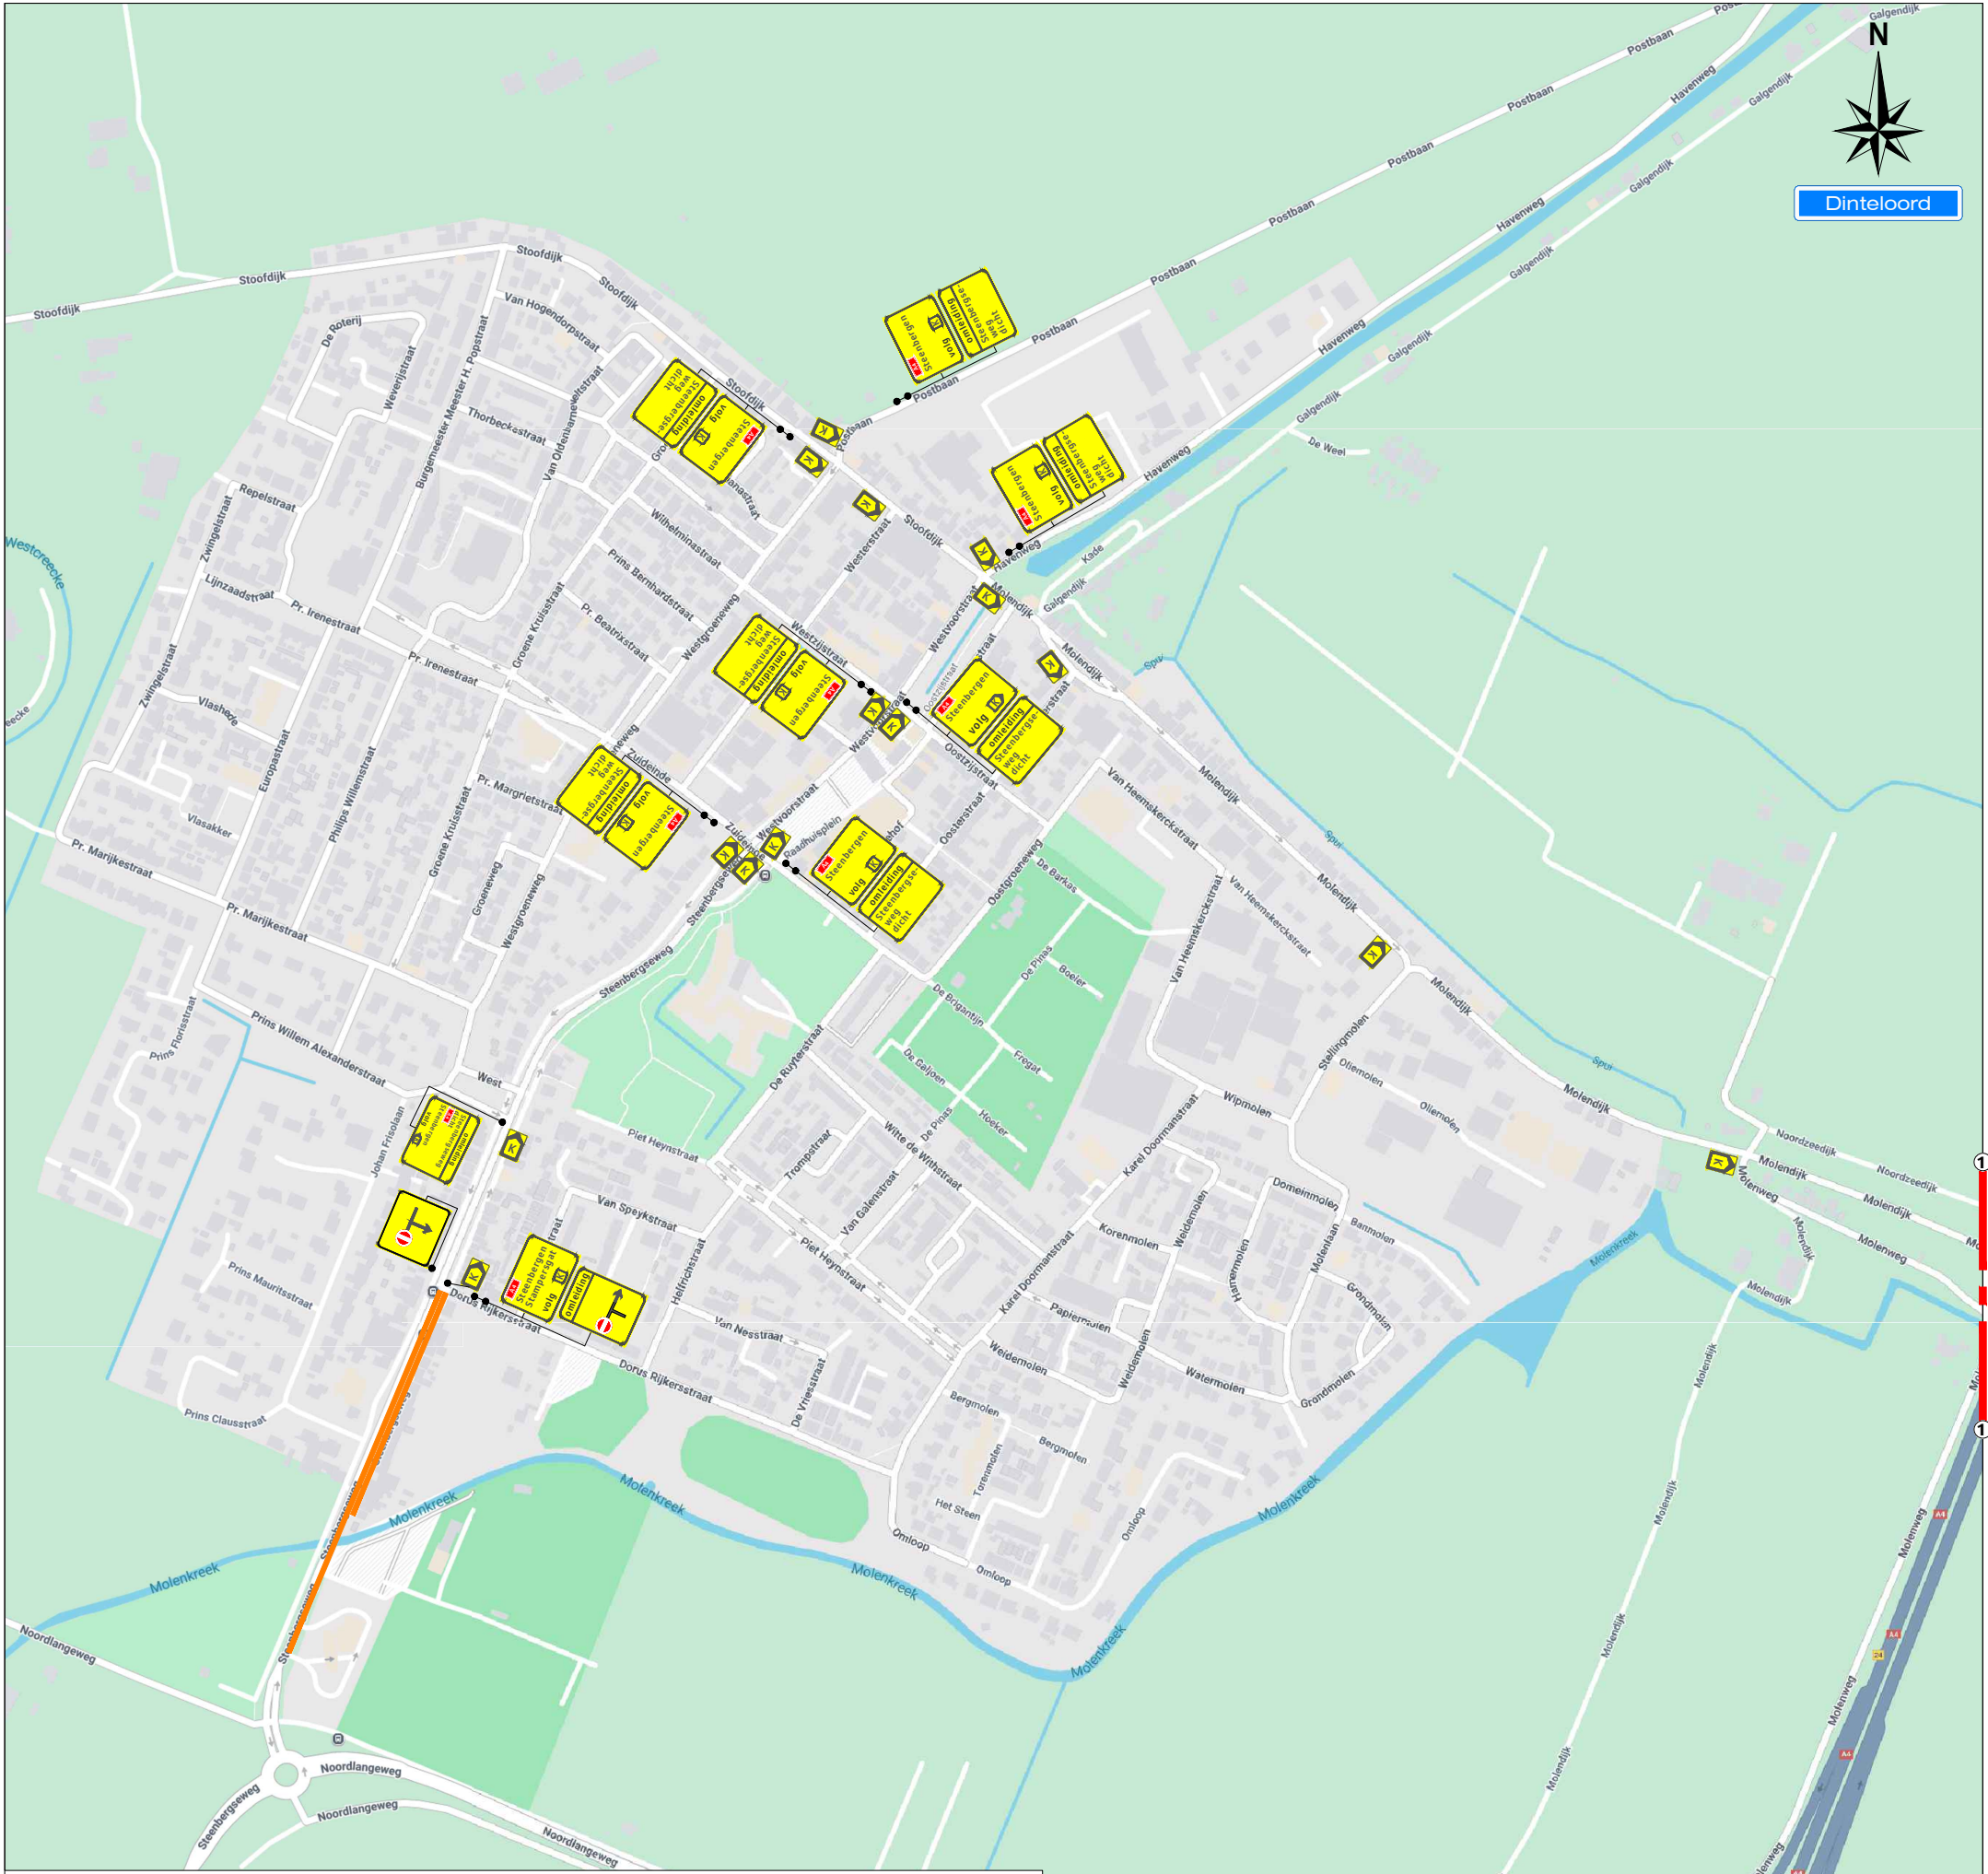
N

Dinteloord

Stoofdijk
Stoofdijk
Stoofdijk
Stoofdijk
Postbaan
Postbaan
Postbaan
Postbaan
Postbaan
Postbaan
Postbaan
Havenweg
Havenweg
Havenweg
Havenweg
Galgendijk
Galgendijk
Galgendijk
Galgendijk
Galgendijk
Galgendijk
Galgendijk
De Weel
Kade
Westcreecke
De Roterij
Weverijstraat
Burgemeester Meester H. Popstraat
Van Hogendorpstraat
Thorbeckestraat
Van Oldenbarneveltstraat
Repelstraat
Zwingelstraat
Lijnzaadstraat
Pr. Irenestraat
Pr. Irenestraat
Wilhelminastraat
Prins Bernhardstraat
Pr. Beatrixstraat
Groene Kruisstraat
Westgroeneweg
Westerstraat
Westzijstraat
Westvoorstraat
Westvoorstraat
Oostzijstraat
Oostzijstraat
Oosterstraat
Molendijk
Molendijk
Molendijk
Molendijk
Molendijk
Molendijk
Molendijk
Zwingelstraat
Vlashoek
Vlasakker
Europastraat
Philips Willemstraat
Groene Kruisstraat
Groeneweg
Westgroeneweg
Pr. Margrietstraat
Zuideinde
Raadhuisplein
Pr. Marijkestraat
Pr. Marijkestraat
Steenbergseweg
Steenbergseweg
Oostgroeneweg
De Barkas
Van Heemskerckstraat
Van Heemskerckstraat
Van Heemskerckstraat
Spui
Spui
Spui
Spui
De Pinas
Boeier
De Brigantijn
Fregat
De Galjoen
De Pinas
Hoeker
De Ruyterstraat
Witte de Withstraat
Stellingmolen
Oliemolen
Oliemolen
Wipmolen
Noordzeedijk
Noordzeedijk
Molenweg
Molenweg
Prins Florisstraat
Prins Willem Alexanderstraat
West
Johan Frisolaan
Piet Heynstraat
Piet Heynstraat
Trompstraat
Van Galenstraat
Karel Doormanstraat
Karel Doormanstraat
Domeinmolen
Banmolen
Korenmolen
Weidemolen
Weidemolen
Weidemolen
Hamermolen
Molenlaan
Grondmolen
Grondmolen
Papiermolen
Watermolen
Van Speykstraat
Helfrichstraat
Van Nesstraat
De Vriesstraat
Prins Mauritsstraat
Prins Clausstraat
Dorus Rijkersstraat
Dorus Rijkersstraat
Bergmolen
Bergmolen
Torenmolen
Het Steen
Omloop
Omloop
Omloop
Molenkreek
Molenkreek
Molenkreek
Molenkreek
Molenkreek
Molenkreek
Noordlangeweg
Noordlangeweg
Noordlangeweg
Noordlangeweg
Steenbergseweg
Steenbergseweg
Molenweg
Molenweg
A4
A4
A4
24

K
Steenbergen
volg
omleiding
Steenbergse
weg
dicht

Steenbergen
Stampersgat
volg
omleiding

1
1